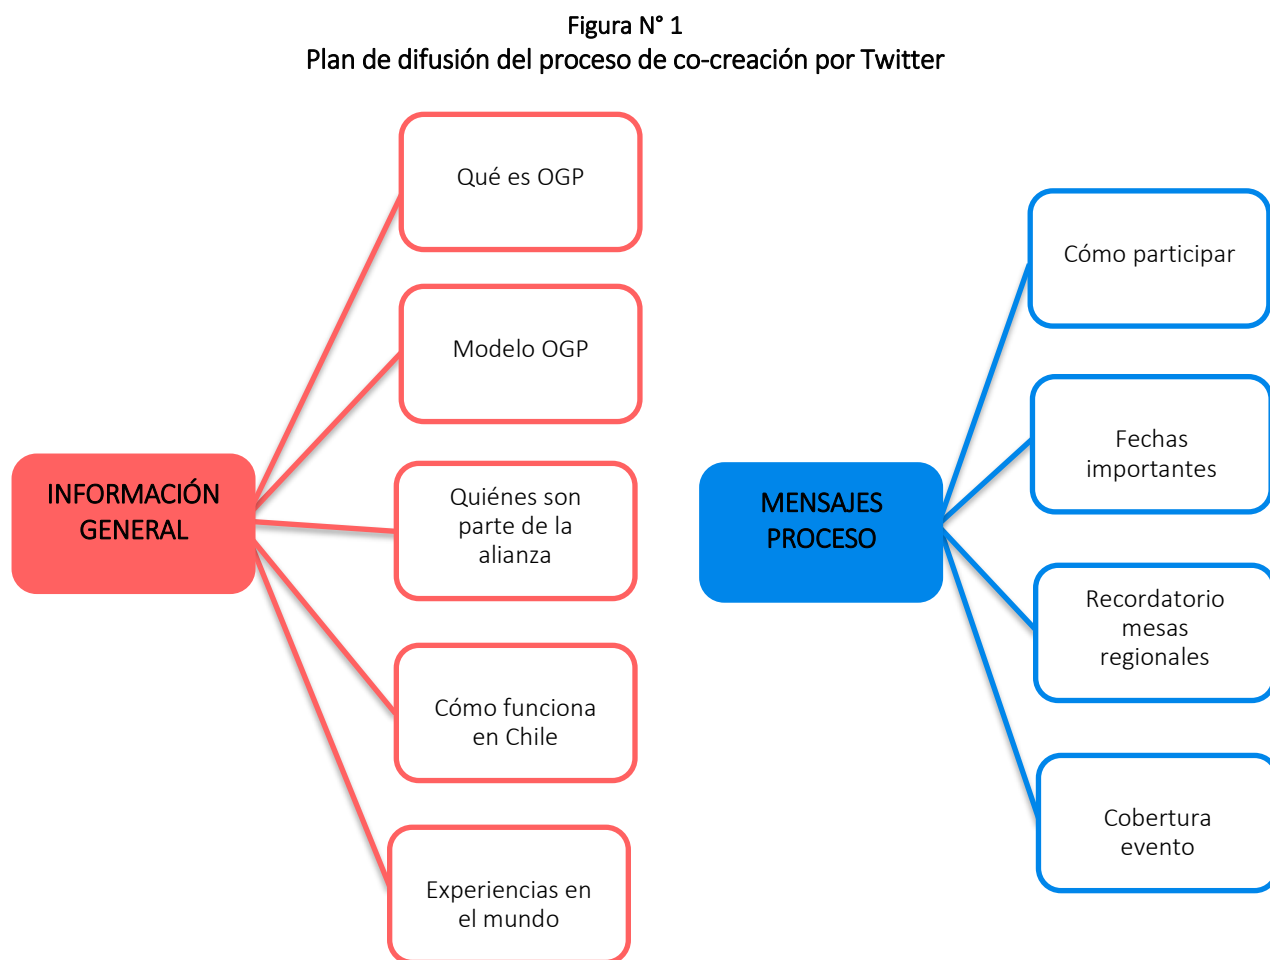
Figura N° 1
Plan de difusión del proceso de co-creación por Twitter

INFORMACIÓN GENERAL

Qué es OGP

Modelo OGP

Quiénes son parte de la alianza

Cómo funciona en Chile

Experiencias en el mundo

MENSAJES PROCESO

Cómo participar

Fechas importantes

Recordatorio mesas regionales

Cobertura evento